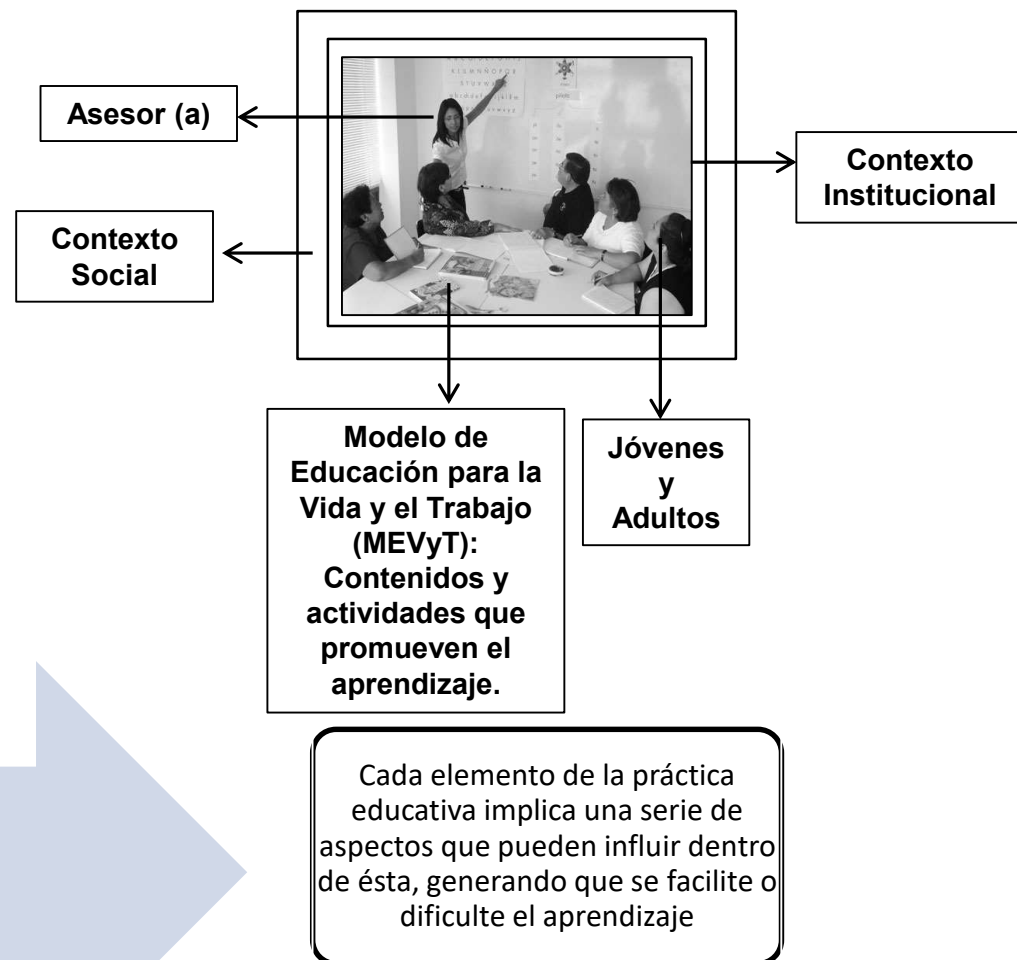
Asesor (a)

Contexto Institucional

Contexto Social

Modelo de Educación para la Vida y el Trabajo (MEVyT): Contenidos y actividades que promueven el aprendizaje.

Jóvenes y Adultos

Cada elemento de la práctica educativa implica una serie de aspectos que pueden influir dentro de ésta, generando que se facilite o dificulte el aprendizaje